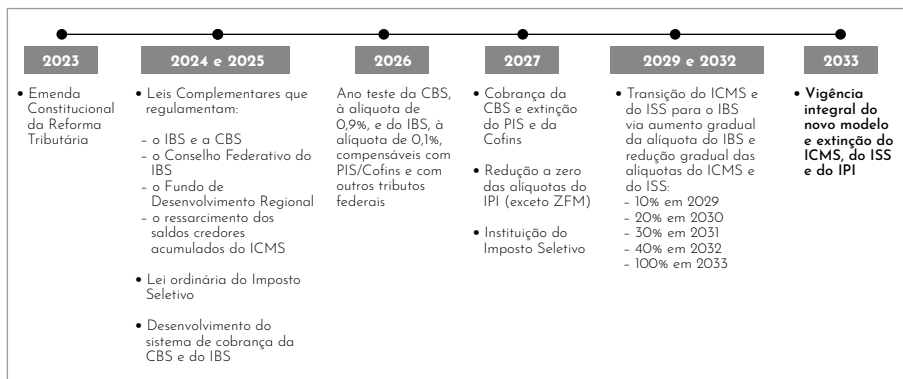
2023

• Emenda Constitucional da Reforma Tributária

2024 e 2025

• Leis Complementares que regulamentam:

– o IBS e a CBS
– o Conselho Federativo do IBS
– o Fundo de Desenvolvimento Regional
– o ressarcimento dos saldos credores acumulados do ICMS

• Lei ordinária do Imposto Seletivo

• Desenvolvimento do sistema de cobrança da CBS e do IBS

2026

Ano teste da CBS, à alíquota de 0,9%, e do IBS, à alíquota de 0,1%, compensáveis com PIS/Cofins e com outros tributos federais

2027

• Cobrança da CBS e extinção do PIS e da Cofins

• Redução a zero das alíquotas do IPI (exceto ZFM)

• Instituição do Imposto Seletivo

2029 e 2032

• Transição do ICMS e do ISS para o IBS via aumento gradual da alíquota do IBS e redução gradual das alíquotas do ICMS e do ISS:
– 10% em 2029
– 20% em 2030
– 30% em 2031
– 40% em 2032
– 100% em 2033

2033

• Vigência integral do novo modelo e extinção do ICMS, do ISS e do IPI